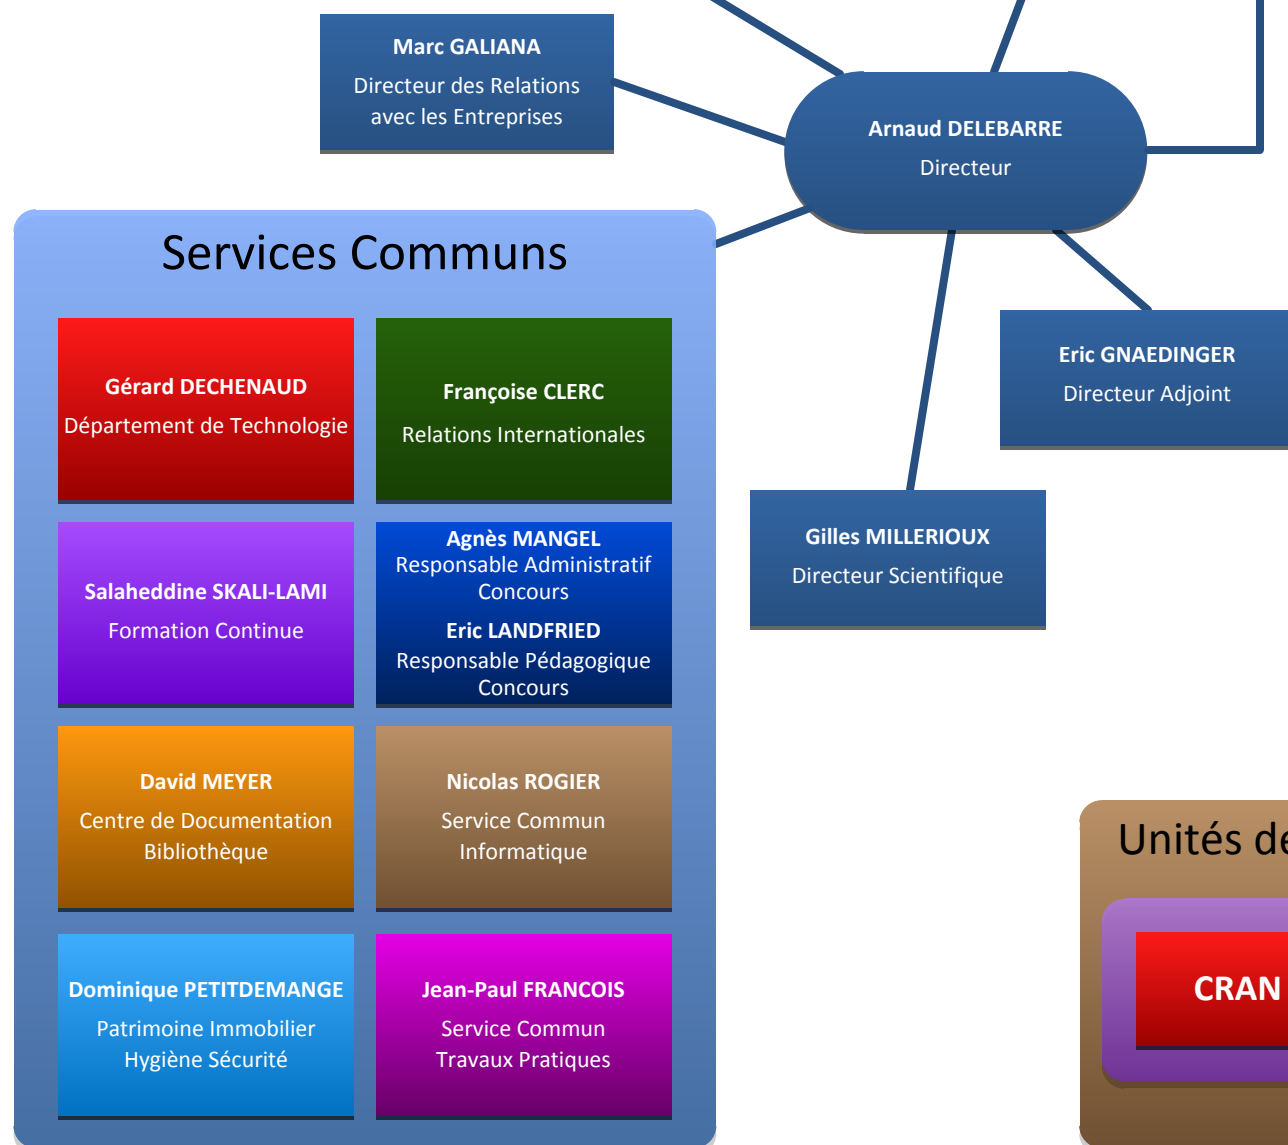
Marc GALIANA
Directeur des Relations avec les Entreprises

Arnaud DELEBARRE
Directeur

Services Communs

Gérard DECHENAUD
Département de Technologie

Françoise CLERC
Relations Internationales

Salaheddine SKALI-LAMI
Formation Continue

Agnès MANGEL
Responsable Administratif Concours
Eric LANDFRIED
Responsable Pédagogique Concours

David MEYER
Centre de Documentation Bibliothèque

Nicolas ROGIER
Service Commun Informatique

Dominique PETITDEMANGE
Patrimoine Immobilier Hygiène Sécurité

Jean-Paul FRANCOIS
Service Commun Travaux Pratiques

Eric GNAEDINGER
Directeur Adjoint

Gilles MILLERIOUX
Directeur Scientifique

Unités de

CRAN